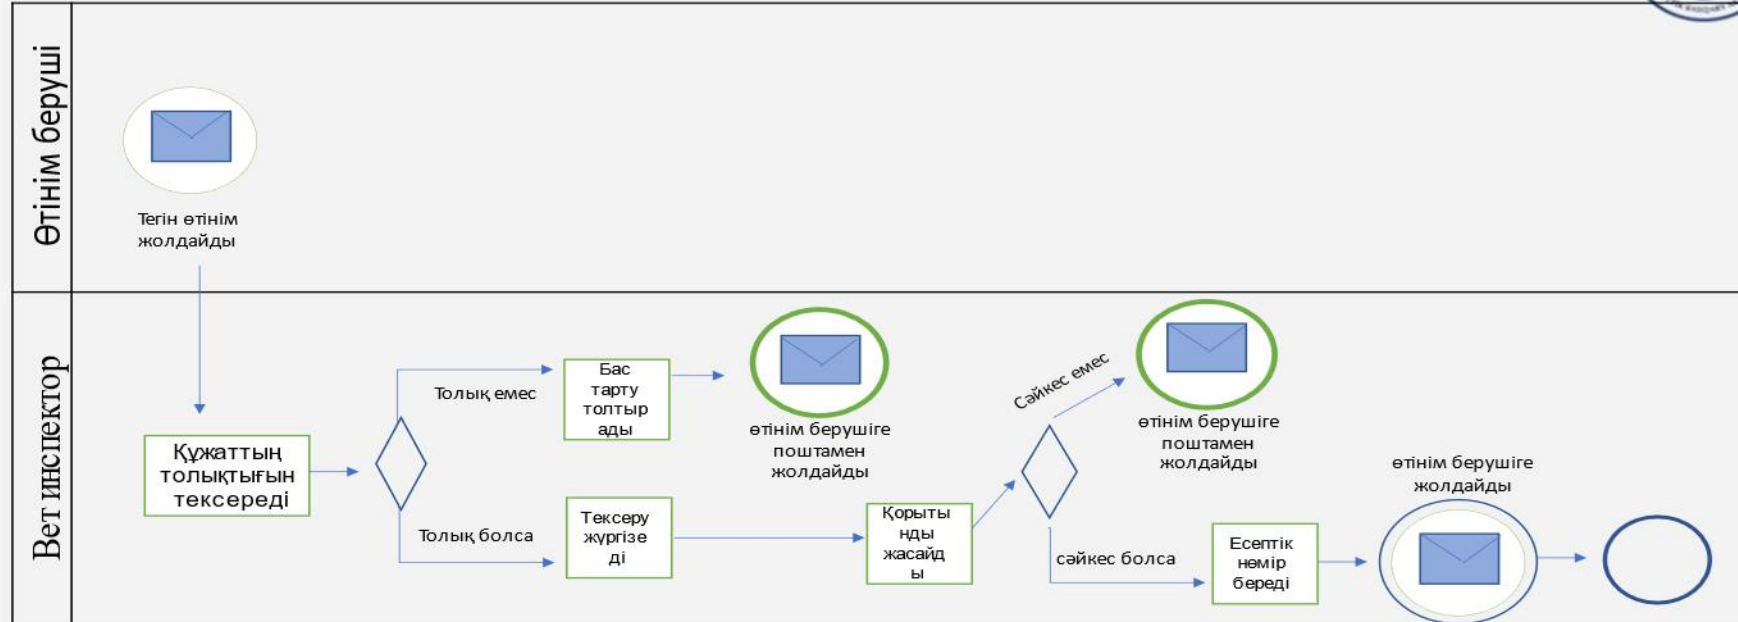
Өтінім беруші

Тегін өтінім жолдайды

Вет инспектор

Құжаттың толықтығын тексереді

Толық емес

Бас тарту толтырады

өтінім берушіге поштамен жолдайды

Толық болса

Тексеру жүргізеді

Қорытындыны жасайды

Сәйкес емес

өтінім берушіге поштамен жолдайды

сәйкес болса

Есептік нөмір береді

өтінім берушіге жолдайды